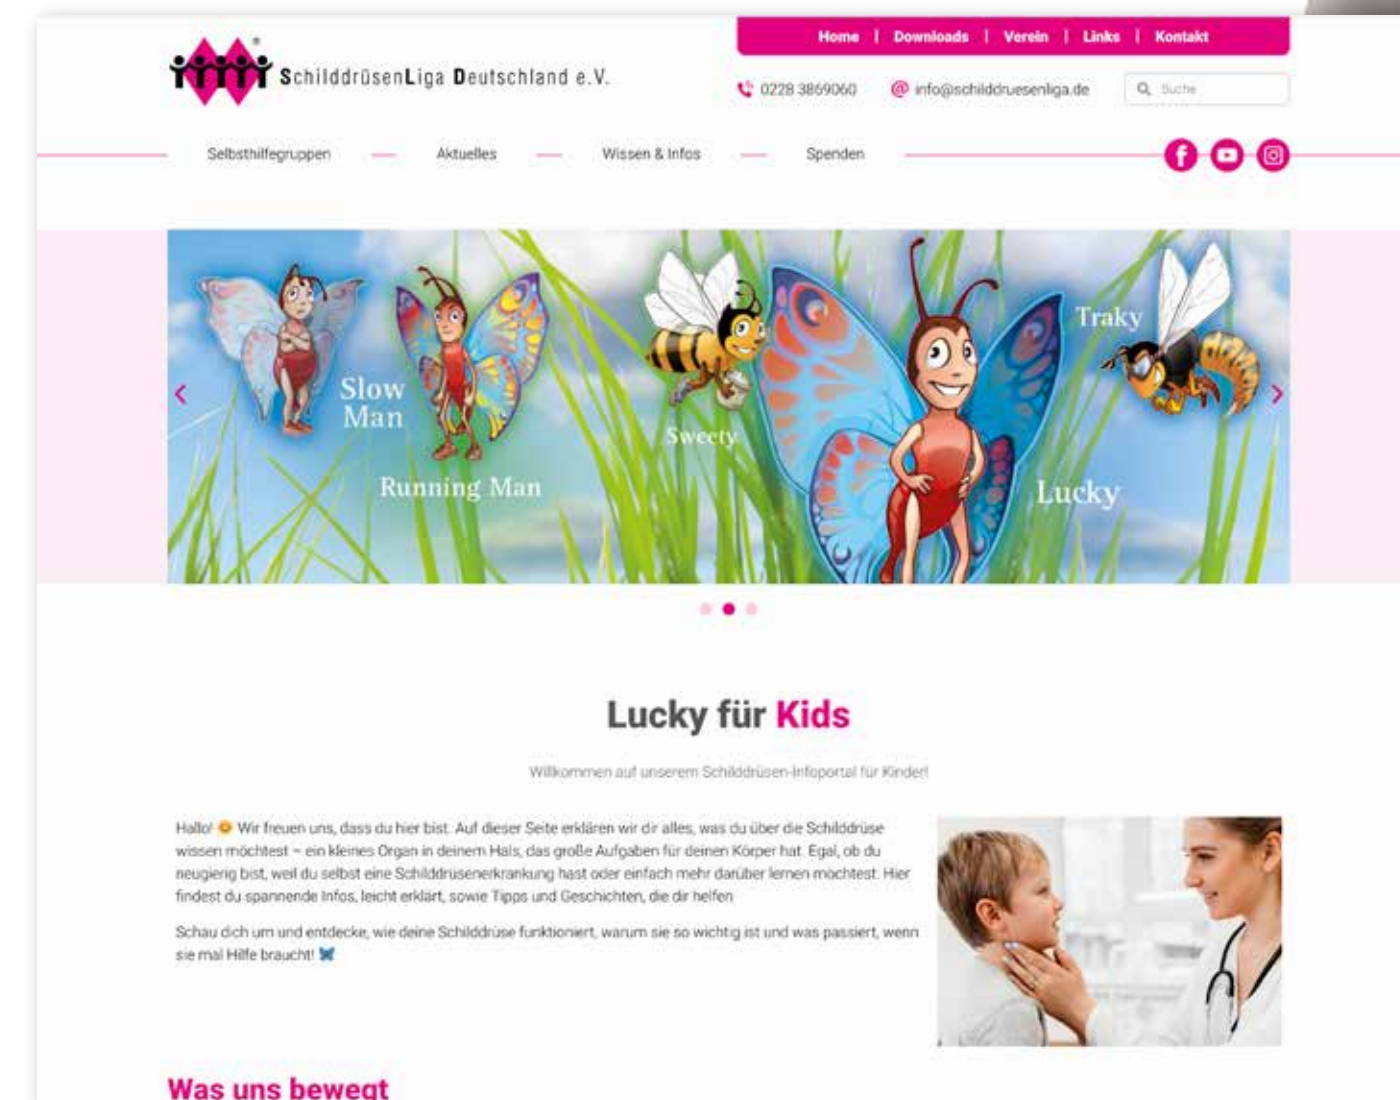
Home | Downloads | Verein | Links | Kontakt

SchilddrüsenLiga Deutschland e.V.

0228 3869060 info@schilddruesenliga.de Suche

Selbsthilfegruppen Aktuelles Wissen & Infos Spenden

Slow Man
Running Man
Sweety
Traky
Lucky

Lucky für Kids

Willkommen auf unserem Schilddrüsen-Infoportal für Kinder!

Hallo! 😊 Wir freuen uns, dass du hier bist. Auf dieser Seite erklären wir dir alles, was du über die Schilddrüse wissen möchtest – ein kleines Organ in deinem Hals, das große Aufgaben für deinen Körper hat. Egal, ob du neugierig bist, weil du selbst eine Schilddrüsenerkrankung hast oder einfach mehr darüber lernen möchtest. Hier findest du spannende Infos, leicht erklärt, sowie Tipps und Geschichten, die dir helfen.

Schau dich um und entdecke, wie deine Schilddrüse funktioniert, warum sie so wichtig ist und was passiert, wenn sie mal Hilfe braucht! 🦋

Was uns bewegt